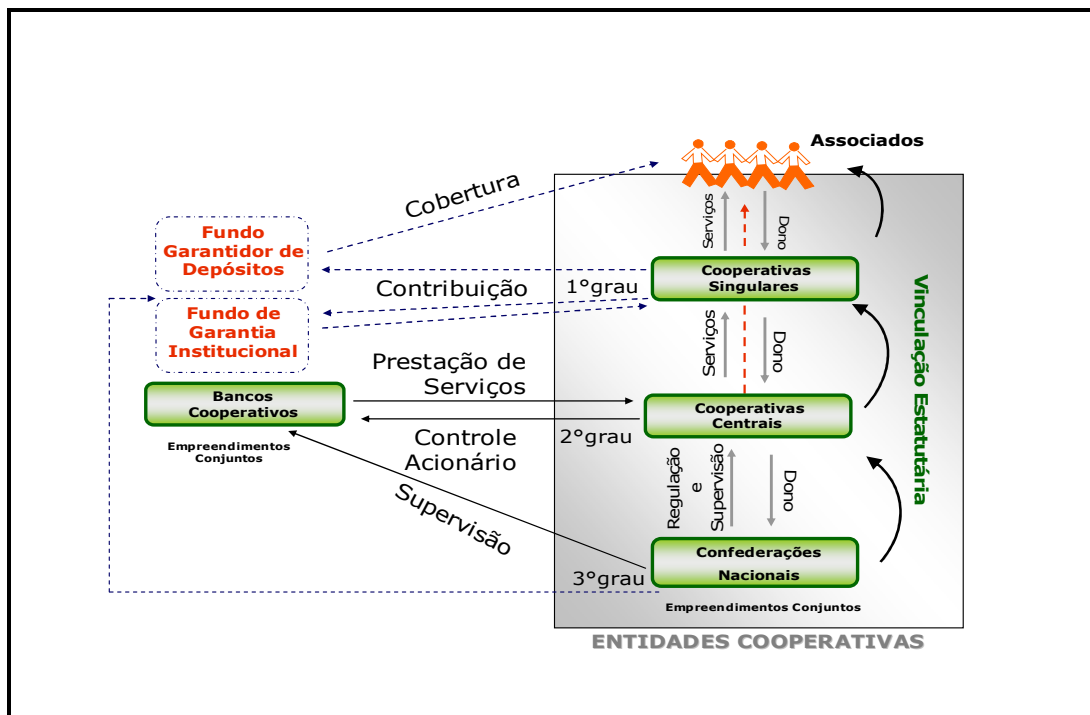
Associados

Cobertura

Fundo Garantidor de Depósitos

Serviços

Dono

Cooperativas Singulares

1°grau

Contribuição

Fundo de Garantia Institucional

Serviços

Dono

Vinculação Estatutária

Prestação de Serviços

Bancos Cooperativos

Empreendimentos Conjuntos

Cooperativas Centrais

2°grau

Controle Acionário

Regulação e Supervisão

Dono

Supervisão

Confederações Nacionais

3°grau

Empreendimentos Conjuntos

ENTIDADES COOPERATIVAS